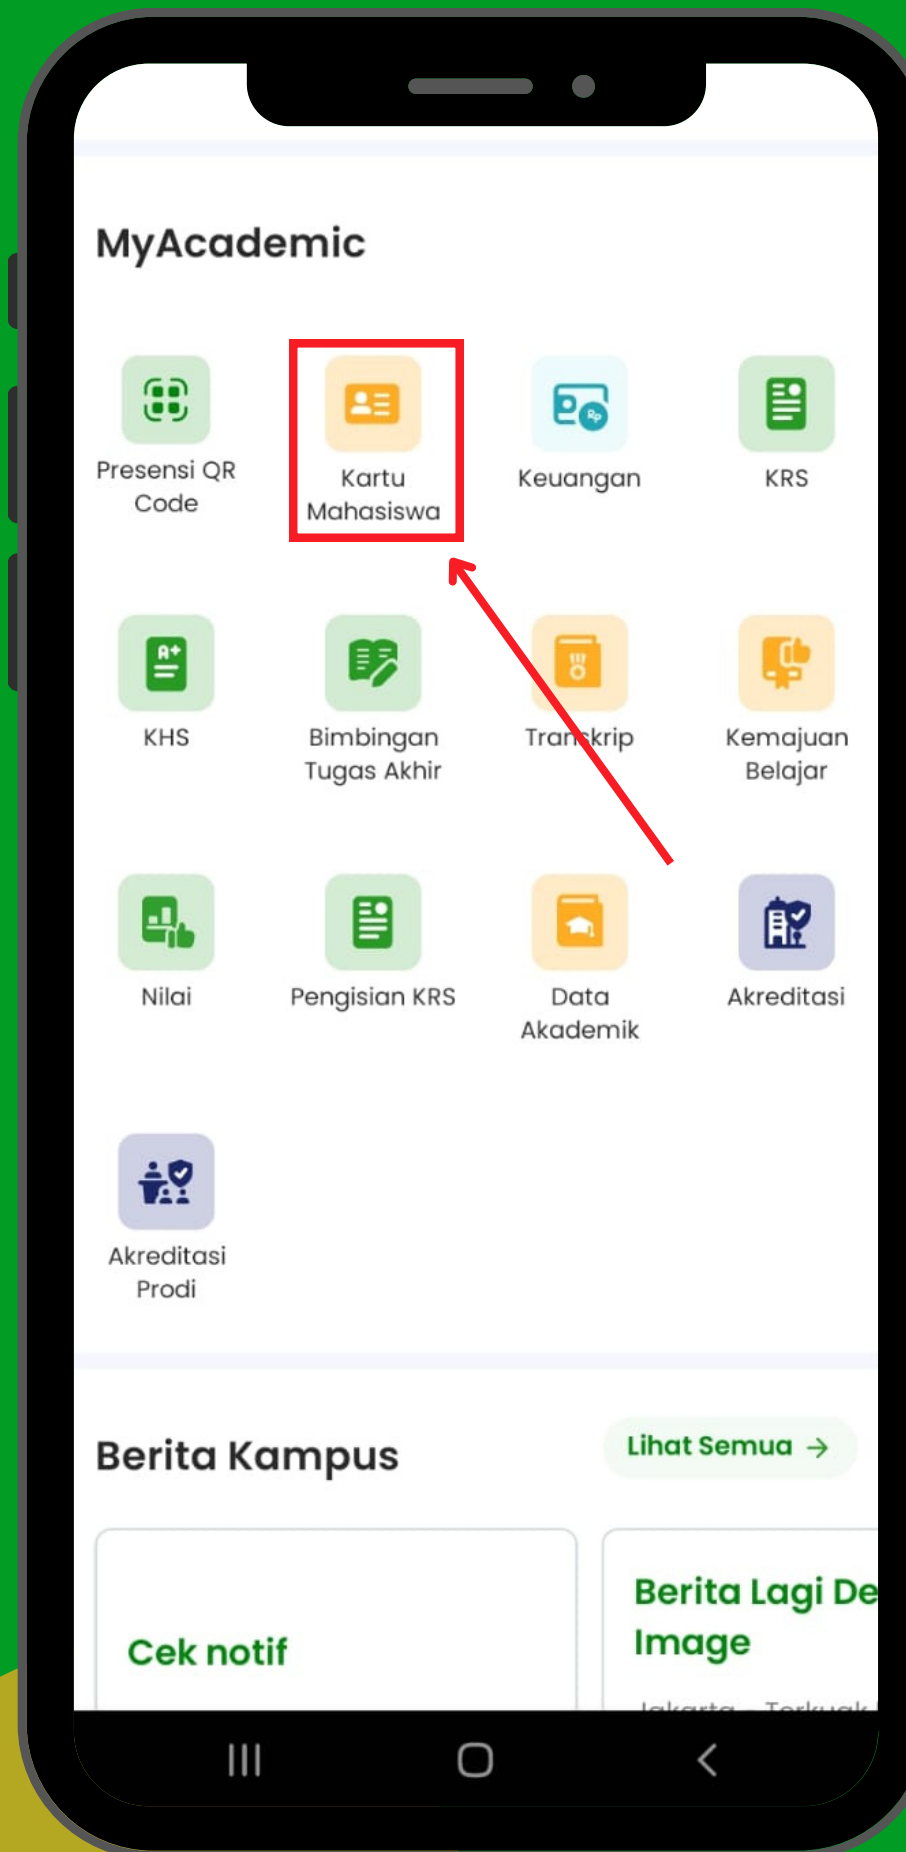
MyAcademic

Presensi QR Code

Kartu Mahasiswa

Keuangan

KRS

KHS

Bimbingan Tugas Akhir

Transkrip

Kemajuan Belajar

Nilai

Pengisian KRS

Data Akademik

Akreditasi

Akreditasi Prodi

Berita Kampus

Lihat Semua →

Cek notif

Berita Lagi De

Image

Jakarta - Terkuak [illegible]